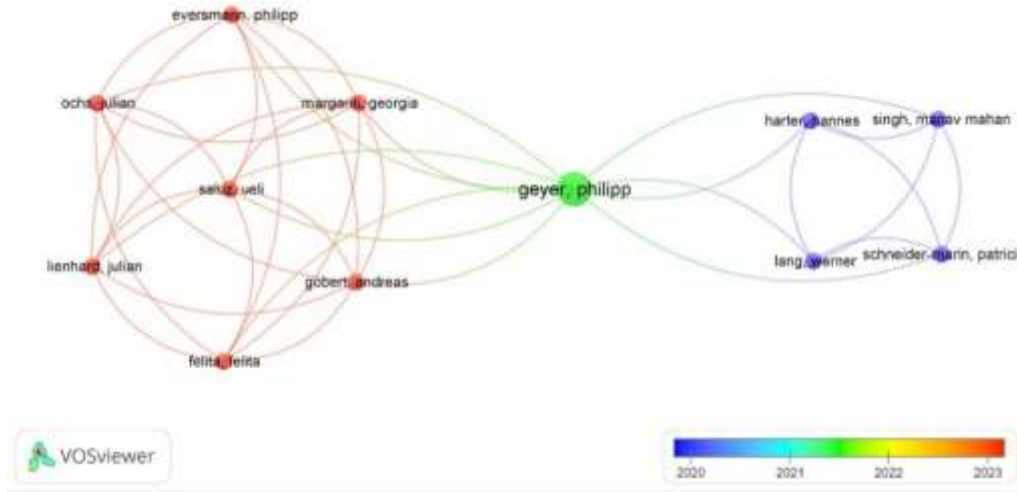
eversmann, philipp

ochs, julian

margariti, georgia

saluz, ueli

geyer, philipp

harter, hannes

singh, manav mahan

lienhard, julian

gobert, andreas

lang, werner

schneider-marin, patrici

felita, felita

VOSviewer

2020
2021
2022
2023